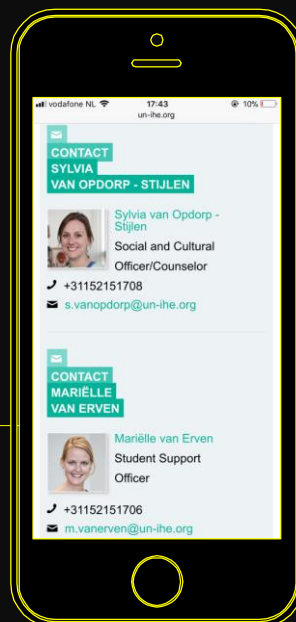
vodafone NL 17:43 10%
un-ihe.org

CONTACT
SYLVIA
VAN OPDORP - STIJLEN

Sylvia van Opdorp - Stijlen
Social and Cultural Officer/Counselor
+31152151708
s.vanopdorp@un-ihe.org

CONTACT
MARIËLLE
VAN ERVEN

Mariëlle van Erven
Student Support Officer
+31152151706
m.vanerven@un-ihe.org